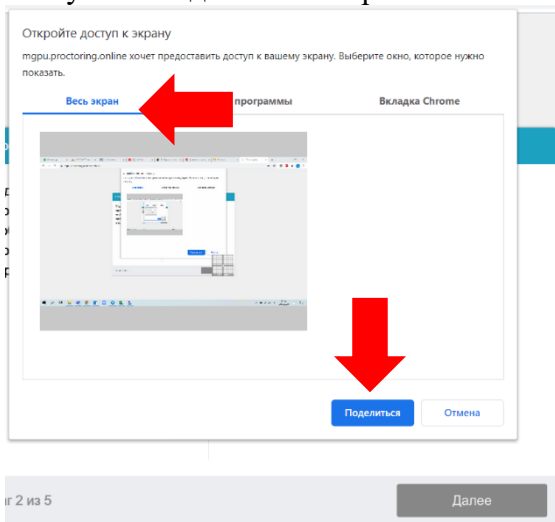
Откройте доступ к экрану

mgpu.proctoring.online хочет предоставить доступ к вашему экрану. Выберите окно, которое нужно показать.

Весь экран

программы

Вкладка Chrome

Поделиться

Отмена

г 2 из 5

Далее